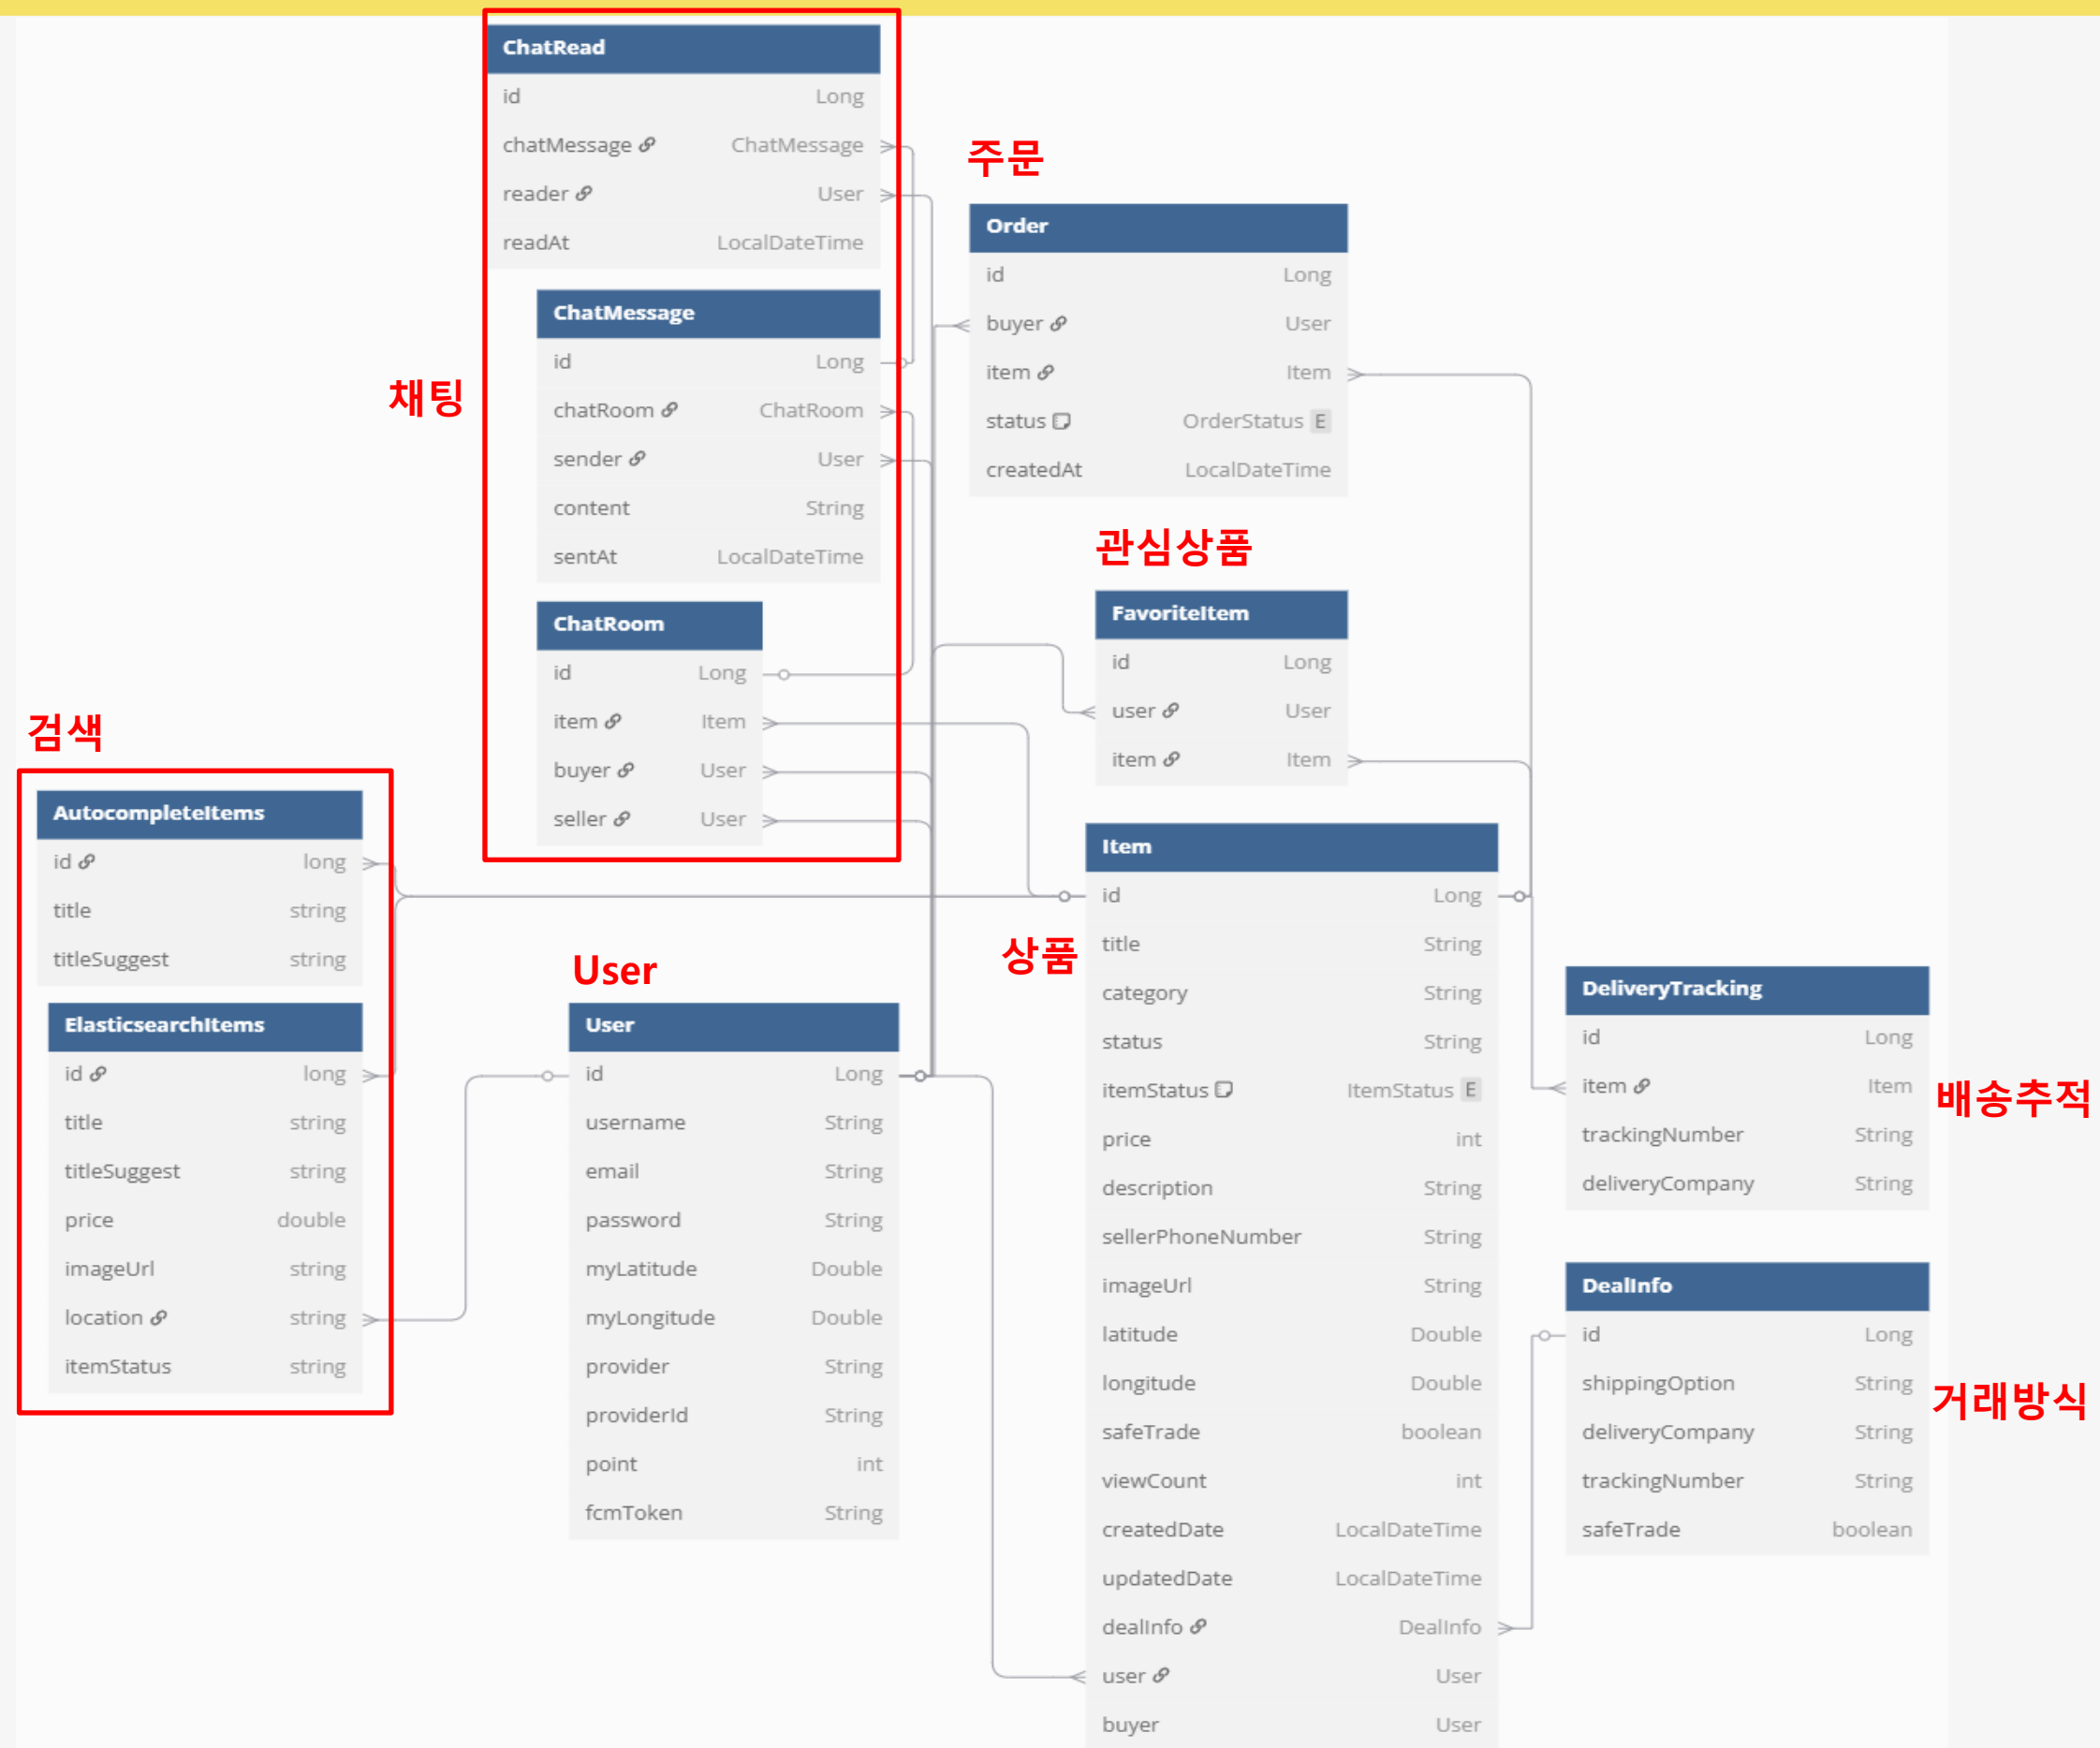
ChatRead

| id | Long |
|---|---|
| chatMessage | ChatMessage |
| reader | User |
| readAt | LocalDateTime |

주문

Order

| id | Long |
|---|---|
| buyer | User |
| item | Item |
| status | OrderStatus E |
| createdAt | LocalDateTime |

채팅

ChatMessage

| id | Long |
|---|---|
| chatRoom | ChatRoom |
| sender | User |
| content | String |
| sentAt | LocalDateTime |

관심상품

FavoriteItem

| id | Long |
|---|---|
| user | User |
| item | Item |

ChatRoom

| id | Long |
|---|---|
| item | Item |
| buyer | User |
| seller | User |

검색

AutocompleteItems

| id | long |
|---|---|
| title | string |
| titleSuggest | string |

ElasticsearchItems

| id | long |
|---|---|
| title | string |
| titleSuggest | string |
| price | double |
| imageUrl | string |
| location | string |
| itemStatus | string |

User

User

| id | Long |
|---|---|
| username | String |
| email | String |
| password | String |
| myLatitude | Double |
| myLongitude | Double |
| provider | String |
| providerId | String |
| point | int |
| fcmToken | String |

상품

Item

| id | Long |
|---|---|
| title | String |
| category | String |
| status | String |
| itemStatus | ItemStatus E |
| price | int |
| description | String |
| sellerPhoneNumber | String |
| imageUrl | String |
| latitude | Double |
| longitude | Double |
| safeTrade | boolean |
| viewCount | int |
| createdDate | LocalDateTime |
| updatedDate | LocalDateTime |
| dealInfo | DealInfo |
| user | User |
| buyer | User |

DeliveryTracking

| id | Long |
|---|---|
| item | Item |
| trackingNumber | String |
| deliveryCompany | String |

배송추적

DealInfo

| id | Long |
|---|---|
| shippingOption | String |
| deliveryCompany | String |
| trackingNumber | String |
| safeTrade | boolean |

거래방식